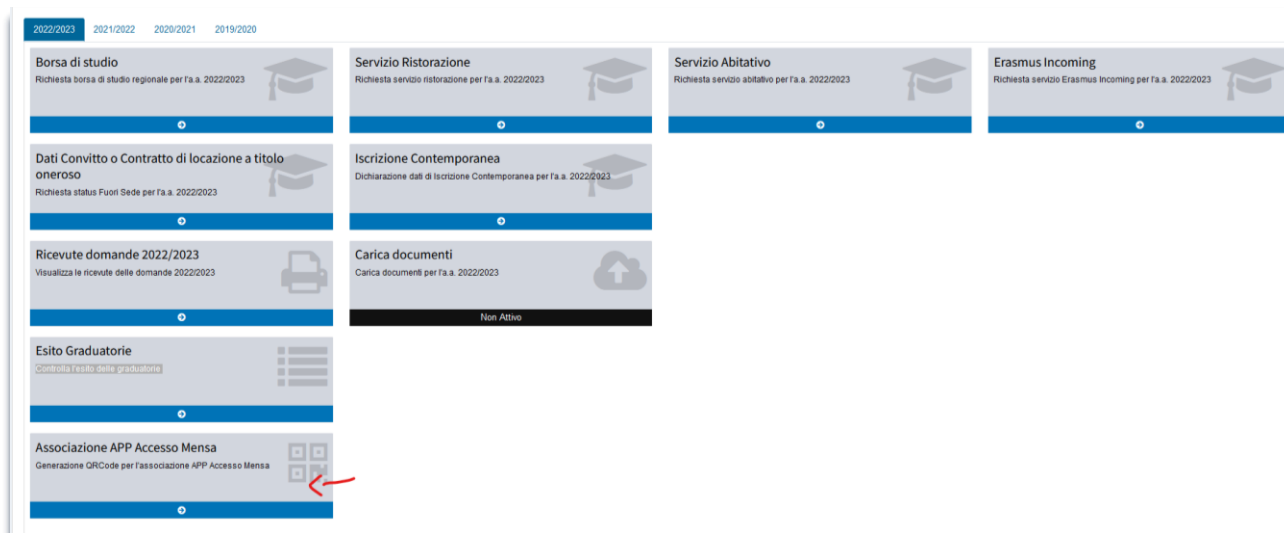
2022/2023 2021/2022 2020/2021 2019/2020

Borsa di studio
Richiesta borsa di studio regionale per l'a.a. 2022/2023

Servizio Ristorazione
Richiesta servizio ristorazione per l'a.a. 2022/2023

Servizio Abitativo
Richiesta servizio abitativo per l'a.a. 2022/2023

Erasmus Incoming
Richiesta servizio Erasmus Incoming per l'a.a. 2022/2023

Dati Convitto o Contratto di locazione a titolo oneroso
Richiesta status Fuori Sede per l'a.a. 2022/2023

Iscrizione Contemporanea
Dichiarazione dati di Iscrizione Contemporanea per l'a.a. 2022/2023

Ricevute domande 2022/2023
Visualizza le ricevute delle domande 2022/2023

Carica documenti
Carica documenti per l'a.a. 2022/2023
Non Attivo

Esito Graduatorie
Controlla l'esito delle graduatorie

Associazione APP Accesso Mensa
Generazione QRCode per l'associazione APP Accesso Mensa